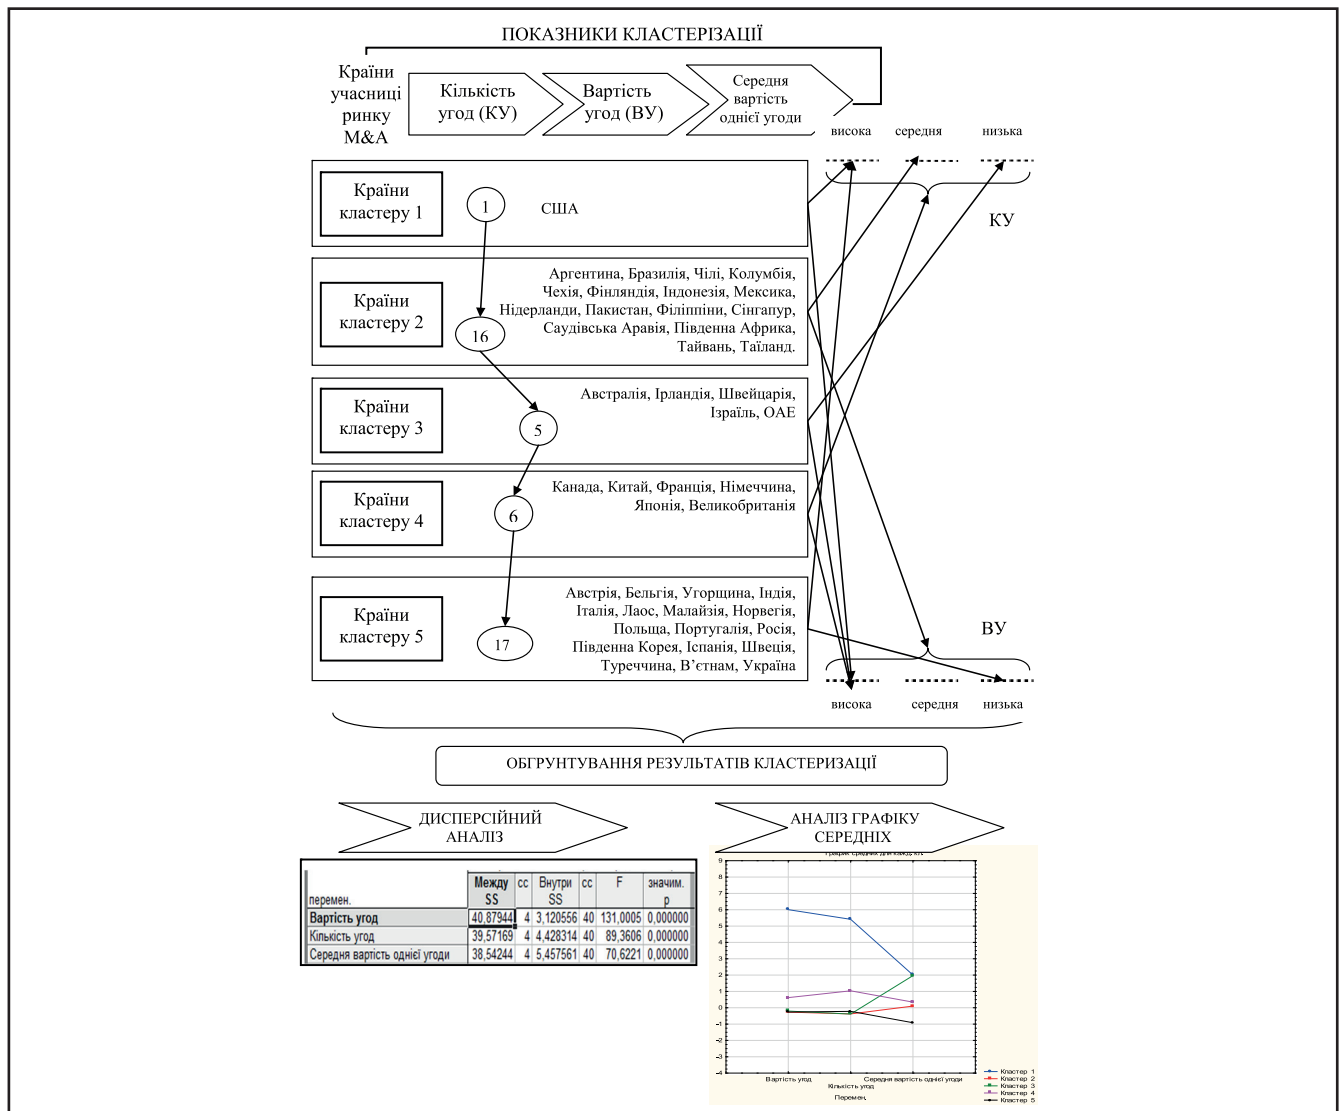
ПОКАЗНИКИ КЛАСТЕРІЗАЦІЇ

Країни учасниці ринку M&A

Кількість угод (КУ)

Вартість угод (ВУ)

Середня вартість однієї угоди

висока середня низька

Країни кластеру 1

1

США

КУ

Країни кластеру 2

16

Аргентина, Бразилія, Чілі, Колумбія, Чехія, Фінляндія, Індонезія, Мексика, Нідерланди, Пакистан, Філіппіни, Сінгапур, Саудівська Аравія, Південна Африка, Тайвань, Таїланд.

Країни кластеру 3

5

Австралія, Ірландія, Швейцарія, Ізраїль, ОАЕ

Країни кластеру 4

6

Канада, Китай, Франція, Німеччина, Японія, Великобританія

Країни кластеру 5

17

Австрія, Бельгія, Угорщина, Індія, Італія, Лаос, Малайзія, Норвегія, Польща, Португалія, Росія, Південна Корея, Іспанія, Швеція, Туреччина, В'єтнам, Україна

ВУ

висока середня низька

ОБГРУНТУВАННЯ РЕЗУЛЬТАТІВ КЛАСТЕРИЗАЦІЇ

ДИСПЕРСІЙНИЙ АНАЛІЗ

АНАЛІЗ ГРАФІКУ СЕРЕДНІХ

| перемен. | Между SS | cc | Внутри SS | cc | F | значим. p |
|---|---|---|---|---|---|---|
| Вартість угод | 40,87944 | 4 | 3,120556 | 40 | 131,0005 | 0,000000 |
| Кількість угод | 39,57169 | 4 | 4,428314 | 40 | 89,3606 | 0,000000 |
| Середня вартість однієї угоди | 38,54244 | 4 | 5,457561 | 40 | 70,6221 | 0,000000 |

График средних для кажд. кл.

9 8 7 6 5 4 3 2 1 0 -1 -2 -3 -4

Вартість угод Кількість угод Середня вартість однієї угоди

Перемен.

Кластер 1
Кластер 2
Кластер 3
Кластер 4
Кластер 5